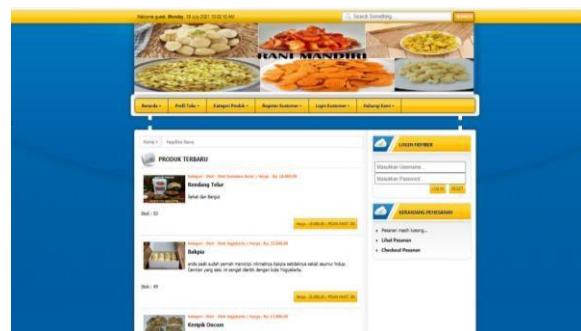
Welcome guest, Monday, 18 July 2021 10:02:10 AM
Search Something...
Search

RANI MANDIRI

Beranda
Profil Toko
Kategori Produk
Register Kustomer
Login Kustomer
Hubungi Kami

Home
Headline Berita

PRODUK TERBARU

Kategori : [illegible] | Harga : Rp. 18.000,00
Rendang Telur
Telur dan Bumbu

Stok : 33
Harga : 18.000,00 | PESAN SEKARANG

Kategori : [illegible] | Harga : Rp. 27.000,00
Bakpia
anda pasti sudah pernah mencicipi nikmatnya bakpia sebelumnya sekali seumur hidup. Camilan yang satu ini sangat identik dengan kota Yogyakarta.

Stok : 49
Harga : 25.000,00 | PESAN SEKARANG

Kategori : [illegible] | Harga : Rp. 17.000,00
Keripik Oncom

LOGIN MEMBER
Masukkan Username...
Masukkan Password...
LOG IN
RESET

KERANJANG PEMESANAN
Pesanan masih kosong...
Lihat Pesanan
Checkout Pesanan